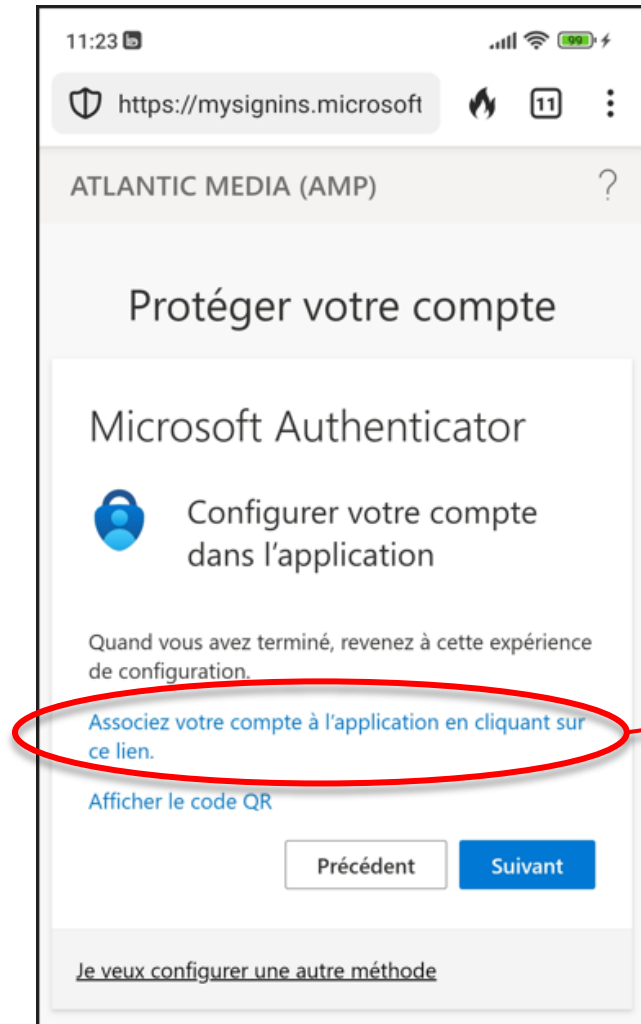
11:23

99

https://mysignins.microsoft

11

ATLANTIC MEDIA (AMP)

?

Protéger votre compte

Microsoft Authenticator

Configurer votre compte dans l'application

Quand vous avez terminé, revenez à cette expérience de configuration.

Associez votre compte à l'application en cliquant sur ce lien.

Afficher le code QR

Précédent

Suivant

Je veux configurer une autre méthode